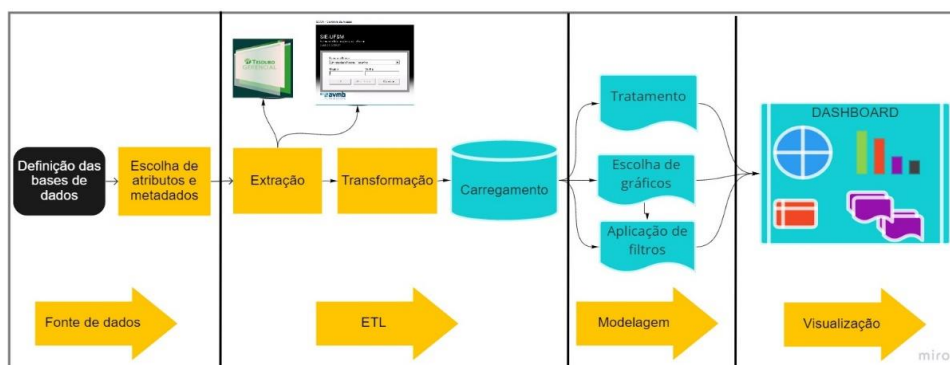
Definição das bases de dados

Escolha de atributos e metadados

Fonte de dados

Tesouro Gerencial

SIE-UFSM

avmb

Extração

Transformação

Carregamento

ETL

Tratamento

Escolha de gráficos

Aplicação de filtros

Modelagem

DASHBOARD

Visualização

miro